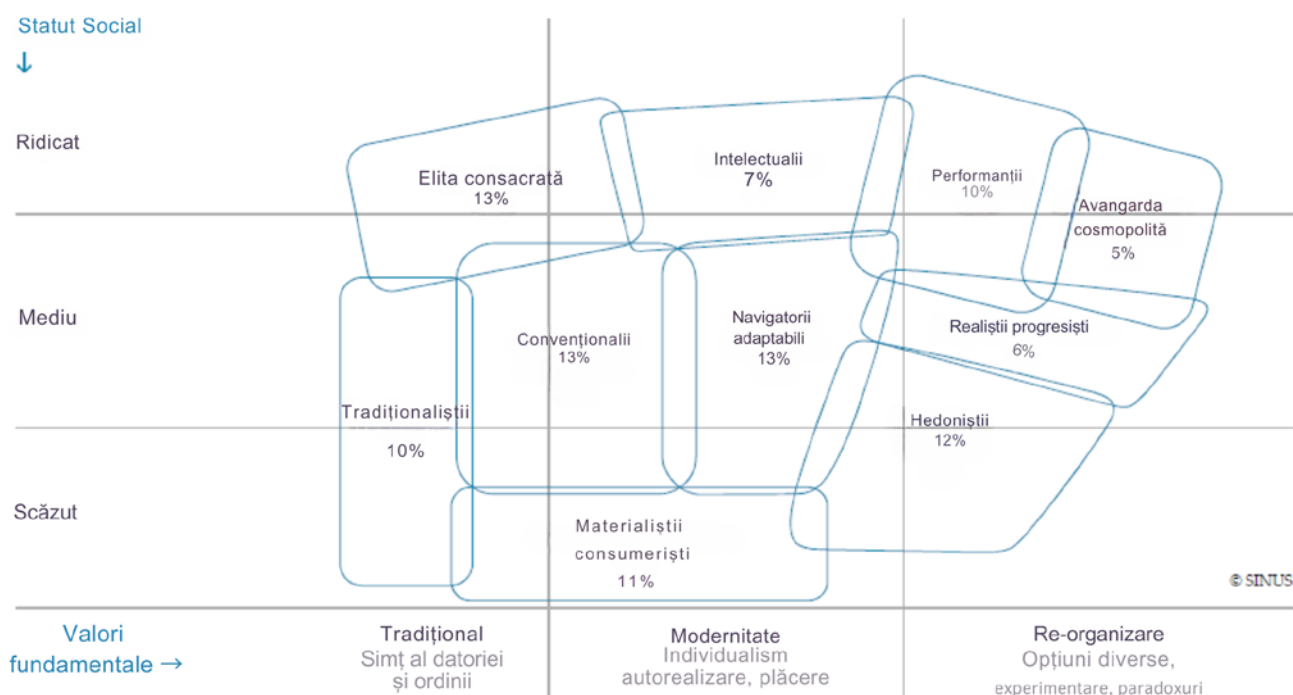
Statut Social
↓

Ridicat

Mediu

Scăzut

Elita consacrată
13%

Intelectualii
7%

Performanții
10%

Avangarda cosmopolită
5%

Convenționalii
13%

Navigatorii adaptabili
13%

Realiștii progresiști
6%

Tradiționaliștii
10%

Hedoniștii
12%

Materialiștii consumeriști
11%

© SINUS

Valori fundamentale →

Tradițional
Simț al datoriei și ordinii

Modernitate
Individualism autorealizare, plăcere

Re-organizare
Opțiuni diverse, experimentare, paradoxuri